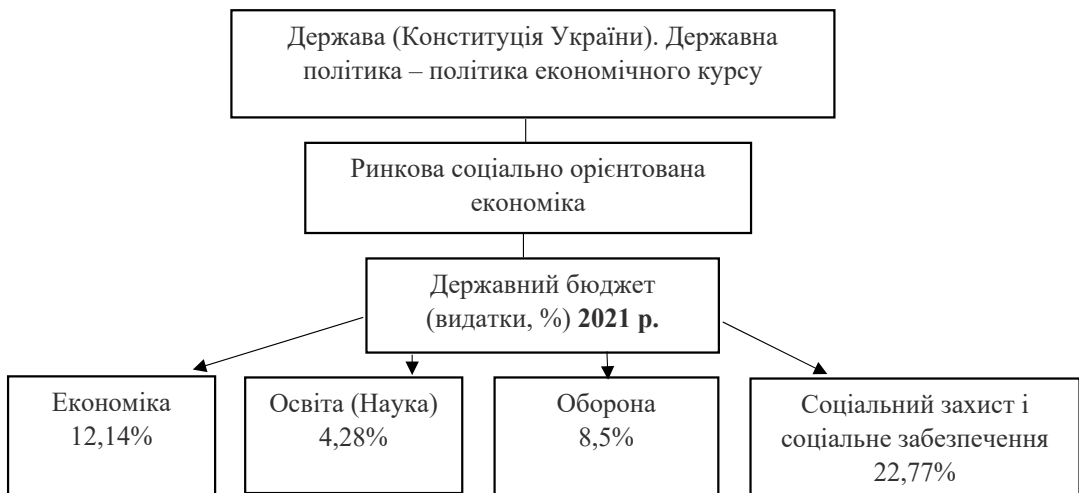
Держава (Конституція України). Державна політика – політика економічного курсу

Ринкова соціально орієнтована економіка

Державний бюджет (видатки, %) **2021 р.**

Економіка 12,14%

Освіта (Наука) 4,28%

Оборона 8,5%

Соціальний захист і соціальне забезпечення 22,77%